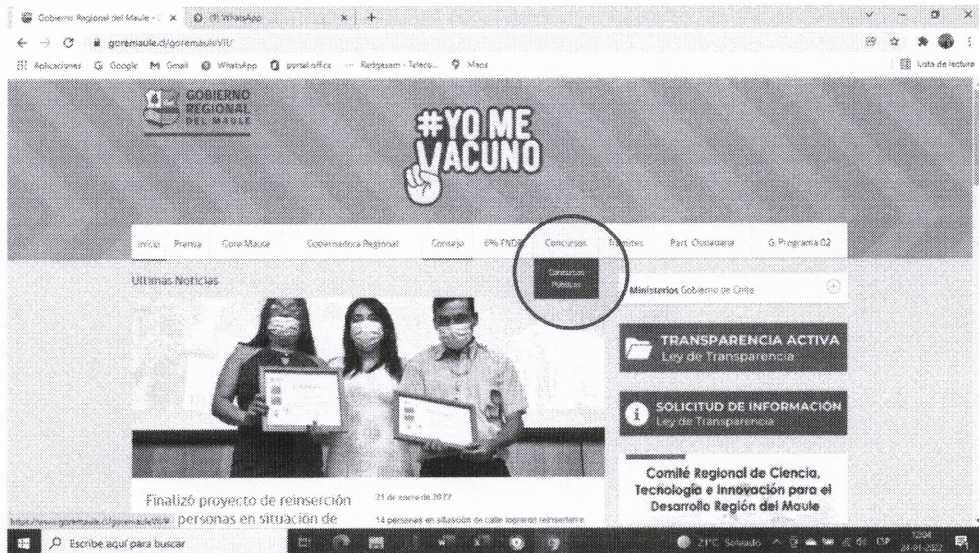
Gobierno Regional del Maule - | ×
(9) WhatsApp ×
+

goremaule.cl/goremauleVII/

Aplicaciones Google Gmail WhatsApp portal office Redgesam - Teleco... Maps

Lista de lectura

GOBIERNO REGIONAL DEL MAULE

#YO ME VACUNO

Inicio Prensa Gore Maule Gobernadora Regional Consejo 6% FNDR Concursos Trámites Part. Ciudadana G. Programa 02

Concursos Públicos

Ultimas Noticias

Ministerios Gobierno de Chile

TRANSPARENCIA ACTIVA
Ley de Transparencia

SOLICITUD DE INFORMACIÓN
Ley de Transparencia

Comité Regional de Ciencia, Tecnología e Innovación para el Desarrollo Región del Maule

Finalizó proyecto de reinserción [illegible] personas en situación de

21 de enero de 2022

14 personas en situación de calle lograron reinsertarse

https://www.goremaule.cl/goremauleVII/#

Escribe aquí para buscar

21°C Soleado ESP 12:04 24-01-2022